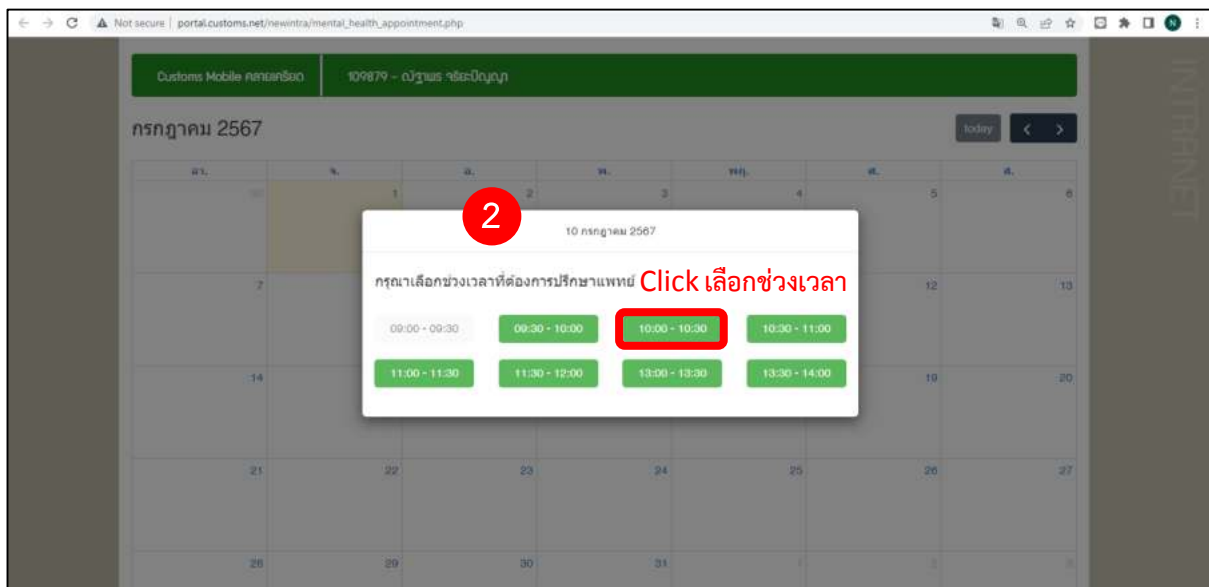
Not secure | portal.customs.net/newintra/mental_health_appointment.php

Customs Mobile คลายเครียด | 109879 - ณัฐพร จริยะปัญญา

INTRANET

กรกฎาคม 2567

today

| อา. | จ. | อ. | พ. | พฤ. | ศ. | ส. |
|---|---|---|---|---|---|---|
| 30 | 1 | 2 | 3 | 4 | 5 | 6 |
| 7 | | | | | 12 | 13 |
| 14 | | | | | 19 | 20 |
| 21 | 22 | 23 | 24 | 25 | 26 | 27 |
| 28 | 29 | 30 | 31 | 1 | 2 | 3 |

2

10 กรกฎาคม 2567

กรุณาเลือกช่วงเวลาที่ต้องการปรึกษาแพทย์ Click เลือกช่วงเวลา

09:00 - 09:30
09:30 - 10:00
10:00 - 10:30
10:30 - 11:00
11:00 - 11:30
11:30 - 12:00
13:00 - 13:30
13:30 - 14:00